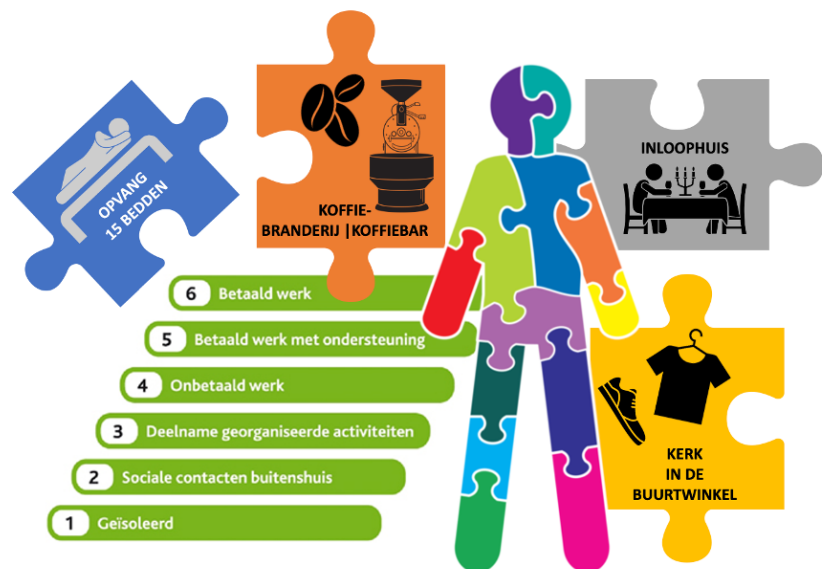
OPVANG
15 BEDDEN

KOFFIE-
BRANDERIJ |KOFFIEBAR

INLOOPHUIS

6 Betaald werk

5 Betaald werk met ondersteuning

4 Onbetaald werk

3 Deelname georganiseerde activiteiten

2 Sociale contacten buitenshuis

1 Geïsoleerd

KERK
IN DE
BUURTWINKEL